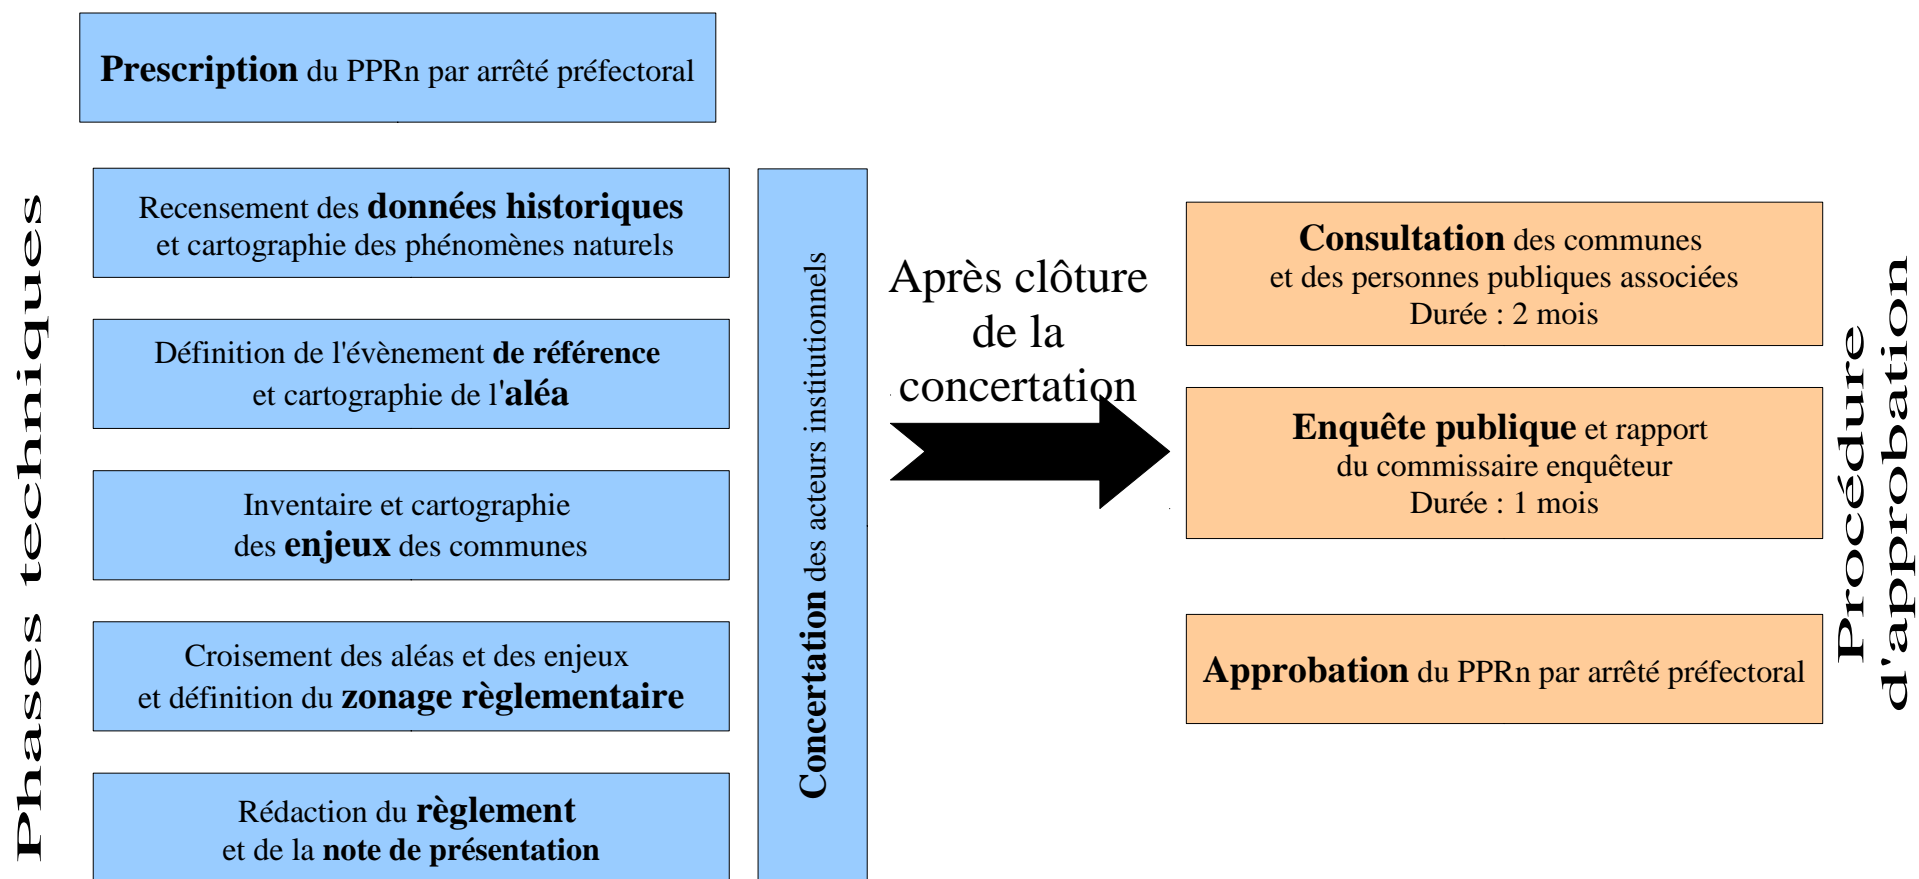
**Prescription** du PPRn par arrêté préfectoral

Phases techniques

Recensement des **données historiques** et cartographie des phénomènes naturels

Définition de l'évènement **de référence** et cartographie de l'**aléa**

Inventaire et cartographie des **enjeux** des communes

Croisement des aléas et des enjeux et définition du **zonage règlementaire**

Rédaction du **règlement** et de la **note de présentation**

**Concertation** des acteurs institutionnels

Après clôture de la concertation

**Consultation** des communes et des personnes publiques associées Durée : 2 mois

**Enquête publique** et rapport du commissaire enquêteur Durée : 1 mois

**Approbation** du PPRn par arrêté préfectoral

Procédure d'approbation